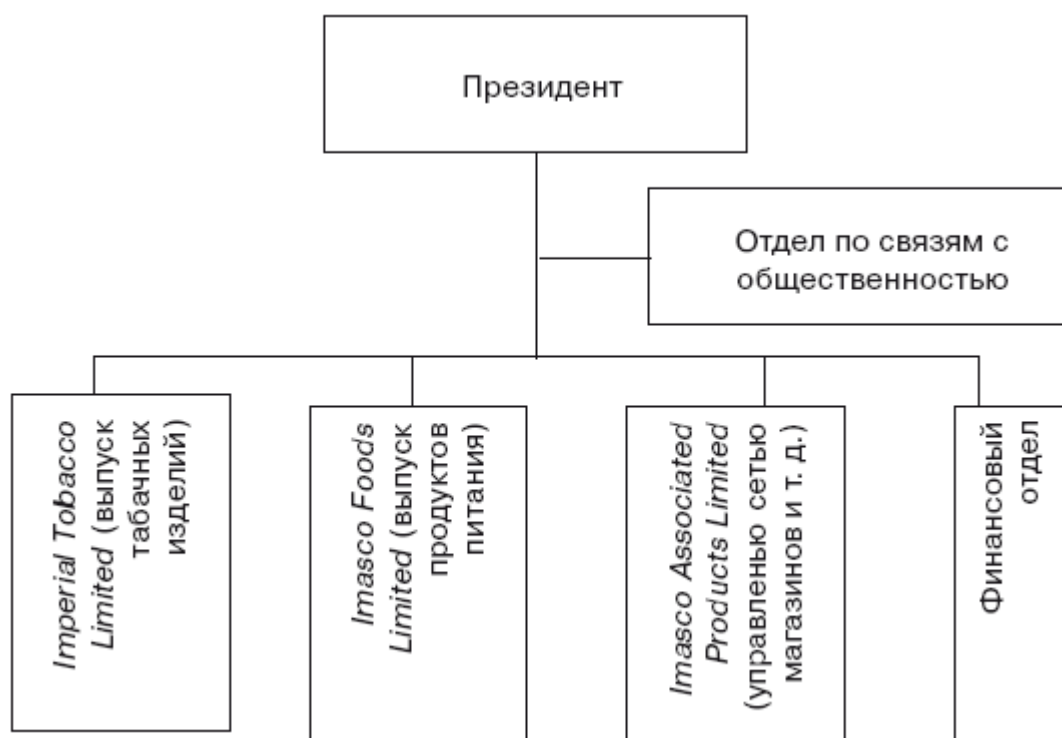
Президент

Отдел по связям с общественностью

Imperial Tobacco Limited (выпуск табачных изделий)

Imasco Foods Limited (выпуск продуктов питания)

Imasco Associated Products Limited (управленью сетью магазинов и т. д.)

Финансовый отдел